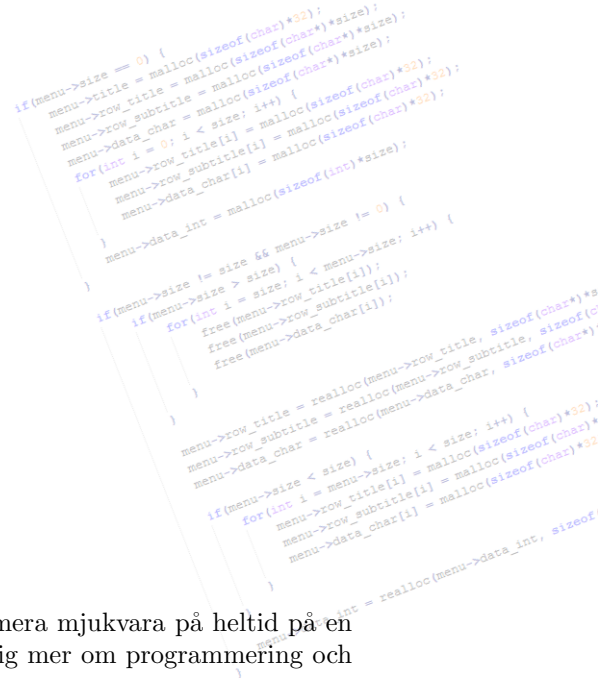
if(menu->size == 0) {
menu->title = malloc(sizeof(char)*32);
menu->row_title = malloc(sizeof(char*)*size);
menu->row_subtitle = malloc(sizeof(char*)*size);
menu->data_char = malloc(sizeof(char*)*size);
for(int i = 0; i < size; i++) {
menu->row_title[i] = malloc(sizeof(char)*32);
menu->row_subtitle[i] = malloc(sizeof(char)*32);
menu->data_char[i] = malloc(sizeof(char)*32);
}
menu->data_int = malloc(sizeof(int)*size);
}
if(menu->size != size && menu->size != 0) {
if(menu->size > size) {
for(int i = size; i < menu->size; i++) {
free(menu->row_title[i]);
free(menu->row_subtitle[i]);
free(menu->data_char[i]);
}
}
menu->row_title = realloc(menu->row_title, sizeof(char*)*s
menu->row_subtitle = realloc(menu->row_subtitle, sizeof(c
menu->data_char = realloc(menu->data_char, sizeof(char*)
if(menu->size < size) {
for(int i = menu->size; i < size; i++) {
menu->row_title[i] = malloc(sizeof(char)*32);
menu->row_subtitle[i] = malloc(sizeof(char)*
menu->data_char[i] = malloc(sizeof(char)*32
}
}
menu->data_int = realloc(menu->data_int, sizeof

nera mjukvara på heltid på en
ig mer om programmering och